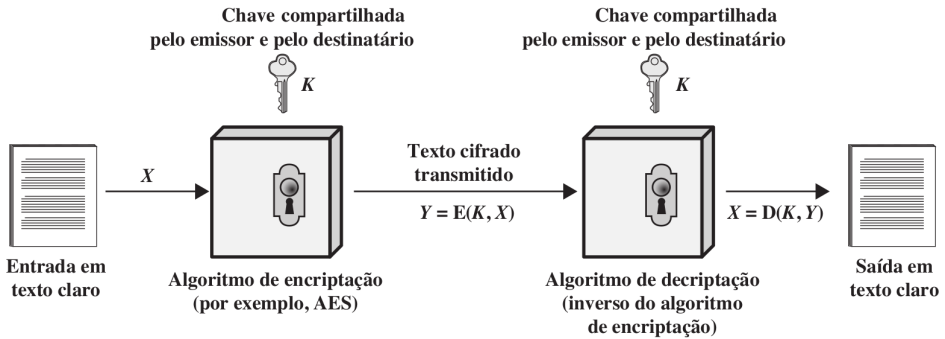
Chave compartilhada pelo emissor e pelo destinatário

$K$

Chave compartilhada pelo emissor e pelo destinatário

$K$

$X$

Texto cifrado transmitido

$Y = E(K, X)$

$X = D(K, Y)$

Entrada em texto claro

Algoritmo de encriptação (por exemplo, AES)

Algoritmo de decriptação (inverso do algoritmo de encriptação)

Saída em texto claro